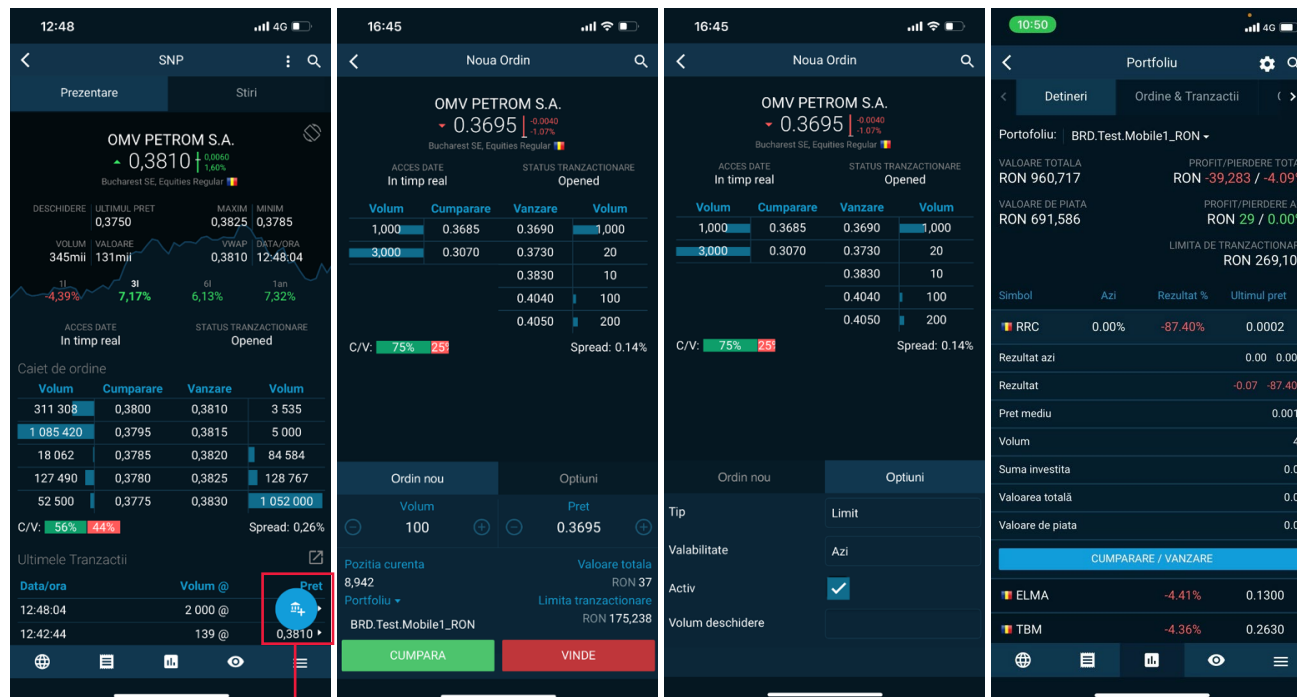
12:48 4G

SNP

Prezentare | Stiri

OMV PETROM S.A.
0,3810 0,0060 1,60%
Bucharest SE, Equities Regular

DESCHIDERE ULTIMUL PRET MAXIM MINIM
0,3750 0,3825 0,3785
VOLUM VALOARE VWAP DATA/ORA
345mii 131mii 0,3810 12:48:04

1l 3l 6l 1an
-4,39% 7,17% 6,13% 7,32%

ACCES DATE STATUS TRANZACTIONARE
In timp real Opened

Caiet de ordine

| Volum | Cumparare | Vanzare | Volum |
|---|---|---|---|
| 311 308 | 0,3800 | 0,3810 | 3 535 |
| 1 085 420 | 0,3795 | 0,3815 | 5 000 |
| 18 062 | 0,3785 | 0,3820 | 84 584 |
| 127 490 | 0,3780 | 0,3825 | 128 767 |
| 52 500 | 0,3775 | 0,3830 | 1 052 000 |

C/V: 56% 44% Spread: 0,26%

Ultimele Tranzactii

| Data/ora | Volum @ | Pret |
|---|---|---|
| 12:48:04 | 2 000 @ | |
| 12:42:44 | 139 @ | 0,3810 |

16:45

Noua Ordin

OMV PETROM S.A.
0.3695 -0.0040 -1.07%
Bucharest SE, Equities Regular

ACCES DATE STATUS TRANZACTIONARE
In timp real Opened

| Volum | Cumparare | Vanzare | Volum |
|---|---|---|---|
| 1,000 | 0.3685 | 0.3690 | 1,000 |
| 3,000 | 0.3070 | 0.3730 | 20 |
| | | 0.3830 | 10 |
| | | 0.4040 | 100 |
| | | 0.4050 | 200 |

C/V: 75% 25% Spread: 0.14%

Ordin nou | Optiuni

Volum 100
Pret 0.3695

Pozitia curenta Valoare totala
8,942 RON 37
Portofoliu Limita tranzactionare
BRD.Test.Mobile1_RON RON 175,238

CUMPARA VINDE

16:45

Noua Ordin

OMV PETROM S.A.
0.3695 -0.0040 -1.07%
Bucharest SE, Equities Regular

ACCES DATE STATUS TRANZACTIONARE
In timp real Opened

| Volum | Cumparare | Vanzare | Volum |
|---|---|---|---|
| 1,000 | 0.3685 | 0.3690 | 1,000 |
| 3,000 | 0.3070 | 0.3730 | 20 |
| | | 0.3830 | 10 |
| | | 0.4040 | 100 |
| | | 0.4050 | 200 |

C/V: 75% 25% Spread: 0.14%

Ordin nou | Optiuni

Tip Limit
Valabilitate Azi
Activ
Volum deschidere

10:50 4G

Portofoliu

Detineri | Ordine & Tranzactii

Portofoliu: BRD.Test.Mobile1_RON

VALOARE TOTALA PROFIT/PIERDERE TOTA
RON 960,717 RON -39,283 / -4.09
VALOARE DE PIATA PROFIT/PIERDERE A
RON 691,586 RON 29 / 0.00
LIMITA DE TRANZACTIONAR
RON 269,10

| Simbol | Azi | Rezultat % | Ultimul pret |
|---|---|---|---|
| RRC | 0.00% | -87.40% | 0.0002 |

Rezultat azi 0.00 0.00
Rezultat -0.07 -87.40
Pret mediu 0.001
Volum 4
Suma investita 0.0
Valoarea totală 0.0
Valoare de piata 0.0

CUMPARARE / VANZARE

| ELMA | -4.41% | 0.1300 |
|---|---|---|
| TBM | -4.36% | 0.2630 |